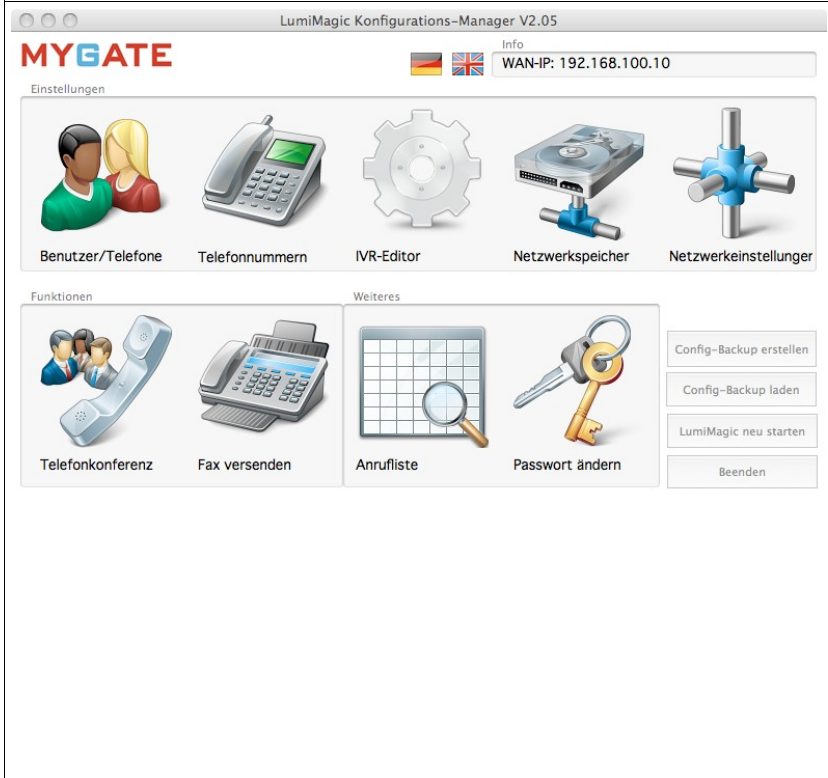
LumiMagic Konfigurations-Manager V2.05

MYGATE

Info
WAN-IP: 192.168.100.10

Einstellungen

Benutzer/Telefone
Telefonnummern
IVR-Editor
Netzwerkspeicher
Netzwerkeinstellungen

Funktionen

Telefonkonferenz
Fax versenden

Weiteres

Anrufliste
Passwort ändern

Config-Backup erstellen
Config-Backup laden
LumiMagic neu starten
Beenden